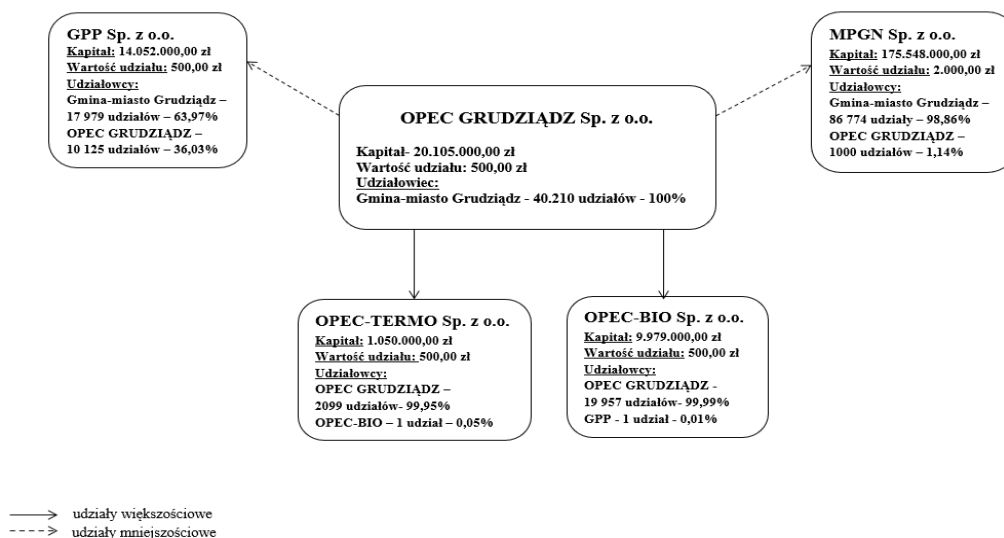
GPP Sp. z o.o.
Kapitał: 14.052.000,00 zł
Wartość udziału: 500,00 zł
Udziałowcy:
Gmina-miasto Grudziądz – 17 979 udziałów – 63,97%
OPEC GRUDZIĄDZ – 10 125 udziałów – 36,03%

OPEC GRUDZIĄDZ Sp. z o.o.
Kapitał- 20.105.000,00 zł
Wartość udziału: 500,00 zł
Udziałowiec:
Gmina-miasto Grudziądz - 40.210 udziałów - 100%

MPGN Sp. z o.o.
Kapitał: 175.548.000,00 zł
Wartość udziału: 2.000,00 zł
Udziałowcy:
Gmina-miasto Grudziądz – 86 774 udziały – 98,86%
OPEC GRUDZIĄDZ – 1000 udziałów – 1,14%

OPEC-TERMO Sp. z o.o.
Kapitał: 1.050.000,00 zł
Wartość udziału: 500,00 zł
Udziałowcy:
OPEC GRUDZIĄDZ – 2099 udziałów- 99,95%
OPEC-BIO – 1 udział – 0,05%

OPEC-BIO Sp. z o.o.
Kapitał: 9.979.000,00 zł
Wartość udziału: 500,00 zł
Udziałowcy:
OPEC GRUDZIĄDZ - 19 957 udziałów- 99,99%
GPP - 1 udział - 0,01%

udziały większościowe
udziały mniejszościowe